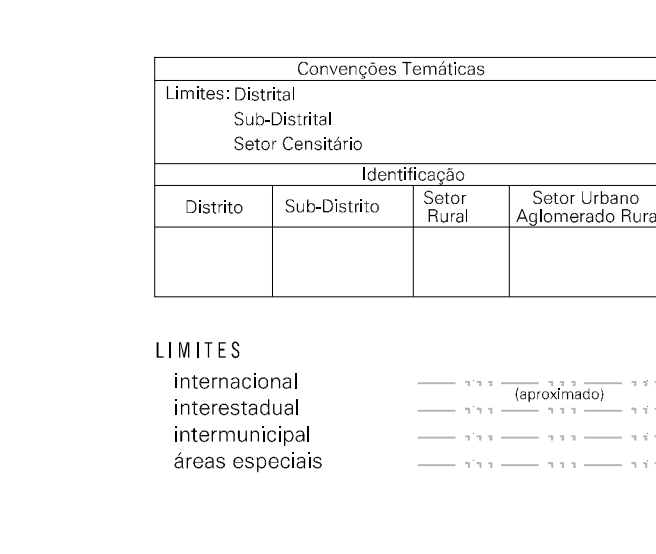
Convenções Temáticas

Limites: Distrital
Sub-Distrital
Setor Censitário

Identificação

| Distrito | Sub-Distrito | Setor Rural | Setor Urbano Aglomerado Rura |
|---|---|---|---|
| | | | |

LIMITES

internacional (aproximado)
interestadual
intermunicipal
áreas especiais